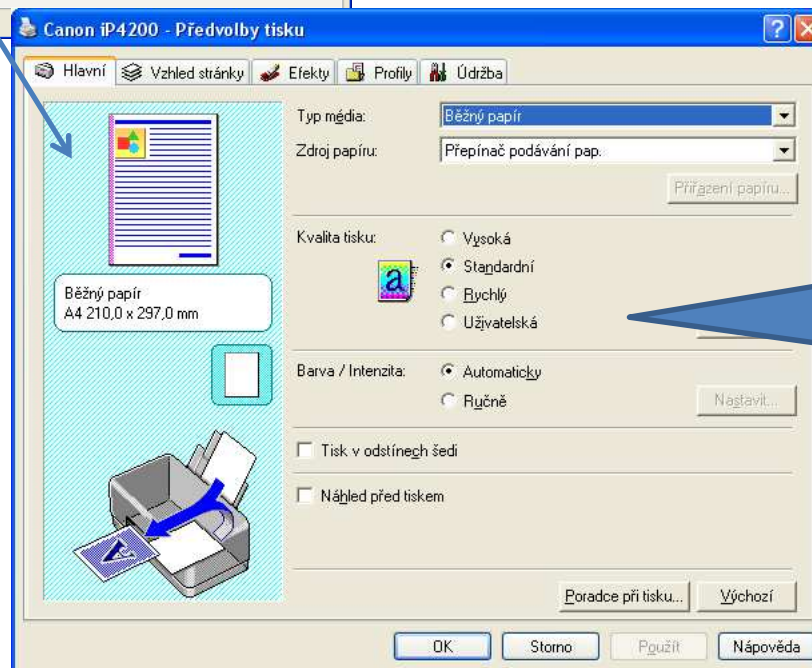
Canon iP4200 - Předvolby tisku

Hlavní | Vzhled stránky | Efekty | Profily | Údržba

Běžný papír
A4 210,0 x 297,0 mm

Typ média: Běžný papír
Zdroj papíru: Přepínač podávání pap.
Přiřazení papíru...

Kvalita tisku:
Vysoká
Standardní
Rychlý
Uživatelská

Barva / Intenzita:
Automaticky
Ručně
Nastavit...

Tisk v odstínech šedi

Náhled před tiskem

Poradce při tisku... Výchozí

OK Storno Použít Nápověda